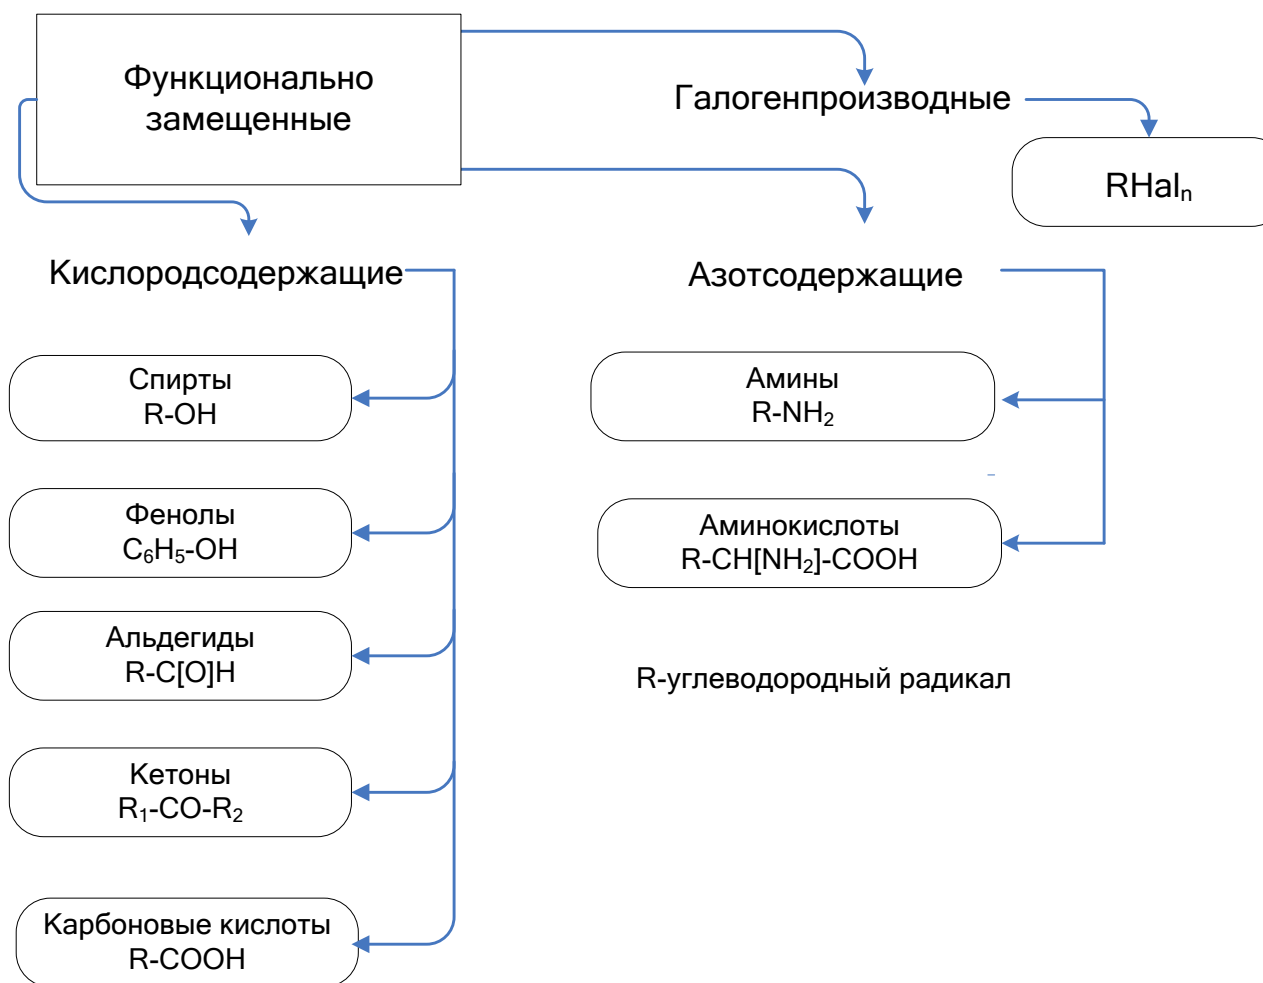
Функционально замещенные

Галогенпроизводные

$RHal_n$

Кислородсодержащие

Азотсодержащие

Спирты
R-OH

Фенолы
$C_6H_5$-OH

Альдегиды
R-C[O]H

Кетоны
$R_1$-CO-$R_2$

Карбоновые кислоты
R-COOH

Амины
R-$NH_2$

Аминокислоты
R-CH[$NH_2$]-COOH

R-углеводородный радикал